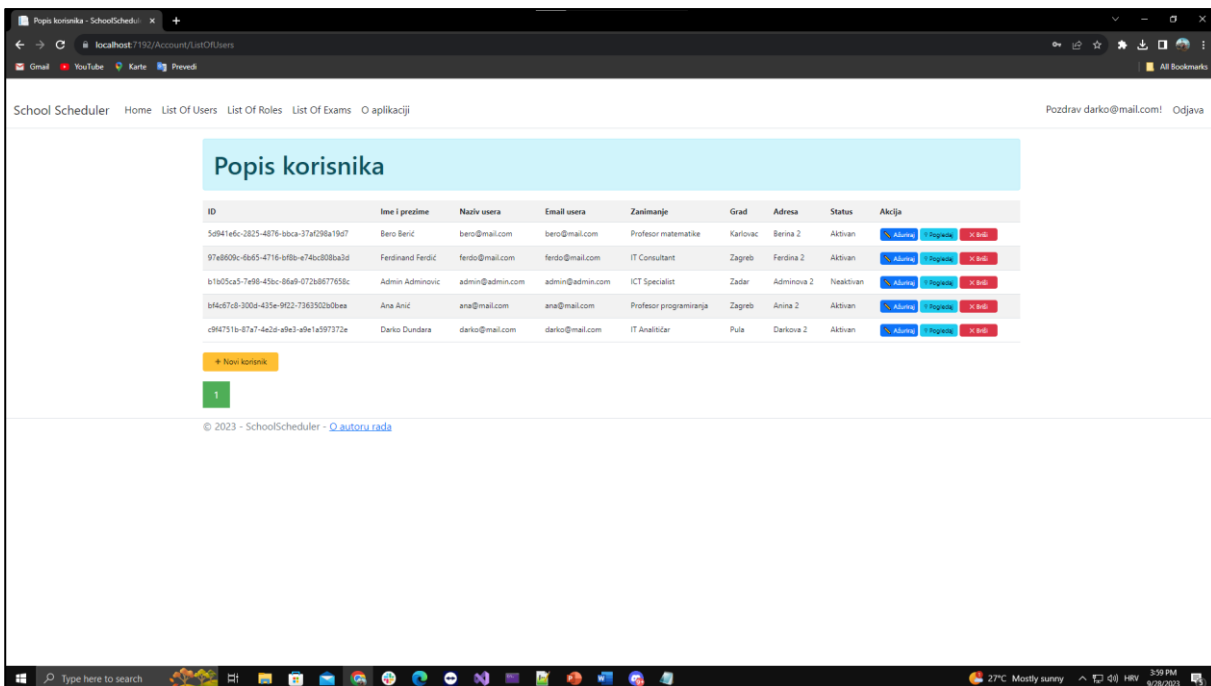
Popis korisnika - SchoolSchedul ×

localhost:7192/Account/ListOfUsers

Gmail YouTube Karte Prevedi

All Bookmarks

School Scheduler Home List Of Users List Of Roles List Of Exams O aplikaciji

Pozdrav darko@mail.com! Odjava

Popis korisnika

| ID | Ime i prezime | Naziv usera | Email usera | Zanimanje | Grad | Adresa | Status | Akcija |
|---|---|---|---|---|---|---|---|---|
| 5d941e6c-2825-4876-bbca-37af298a19d7 | Bero Berić | bero@mail.com | bero@mail.com | Profesor matematike | Karlovac | Berina 2 | Aktivan | Ažuriraj Pogledaj × Briši |
| 97e8609c-6b65-4716-bf8b-e74bc808ba3d | Ferdinand Ferdić | ferdo@mail.com | ferdo@mail.com | IT Consultant | Zagreb | Ferdina 2 | Aktivan | Ažuriraj Pogledaj × Briši |
| b1b05ca5-7e98-45bc-86a9-072b8677658c | Admin Adminovic | admin@admin.com | admin@admin.com | ICT Specialist | Zadar | Adminova 2 | Neaktivan | Ažuriraj Pogledaj × Briši |
| bf4c67c8-300d-435e-9f22-7363502b0bea | Ana Anić | ana@mail.com | ana@mail.com | Profesor programiranja | Zagreb | Anina 2 | Aktivan | Ažuriraj Pogledaj × Briši |
| c9f4751b-87a7-4e2d-a9e3-a9e1a597372e | Darko Dundara | darko@mail.com | darko@mail.com | IT Analitičar | Pula | Darkova 2 | Aktivan | Ažuriraj Pogledaj × Briši |

+ Novi korisnik

1

© 2023 - SchoolScheduler - O autoru rada

Type here to search

27°C Mostly sunny HRV 3:59 PM 9/28/2023